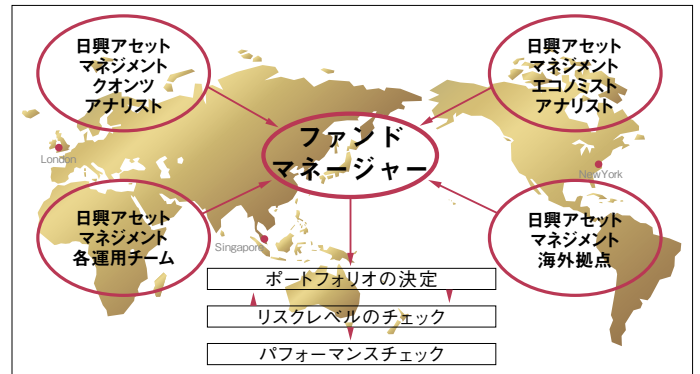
日興アセット
マネジメント
クオンツ
アナリスト

日興アセット
マネジメント
エコノミスト
アナリスト

London

NewYork

ファンド
マネージャー

日興アセット
マネジメント
各運用チーム

Singapore

日興アセット
マネジメント
海外拠点

ポートフォリオの決定

リスクレベルのチェック

パフォーマンスチェック